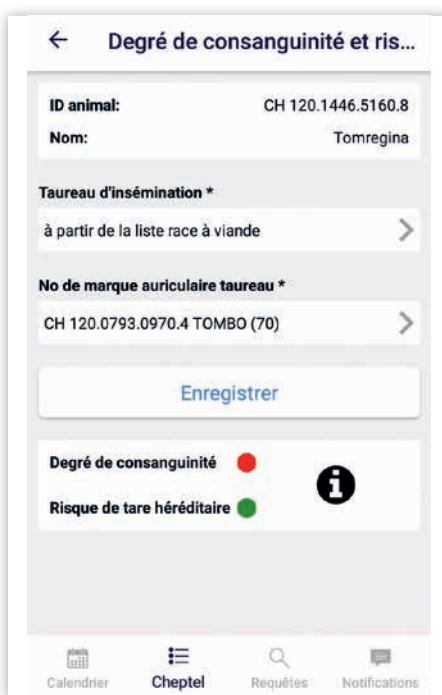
← Degré de consanguinité et ris...

ID animal: CH 120.1446.5160.8
Nom: Tomregina

Taureau d'insémination *
à partir de la liste race à viande

No de marque auriculaire taureau *
CH 120.0793.0970.4 TOMBO (70)

Enregistrer

Degré de consanguinité
Risque de tare héréditaire

Calendrier Cheptel Requêtes Notifications